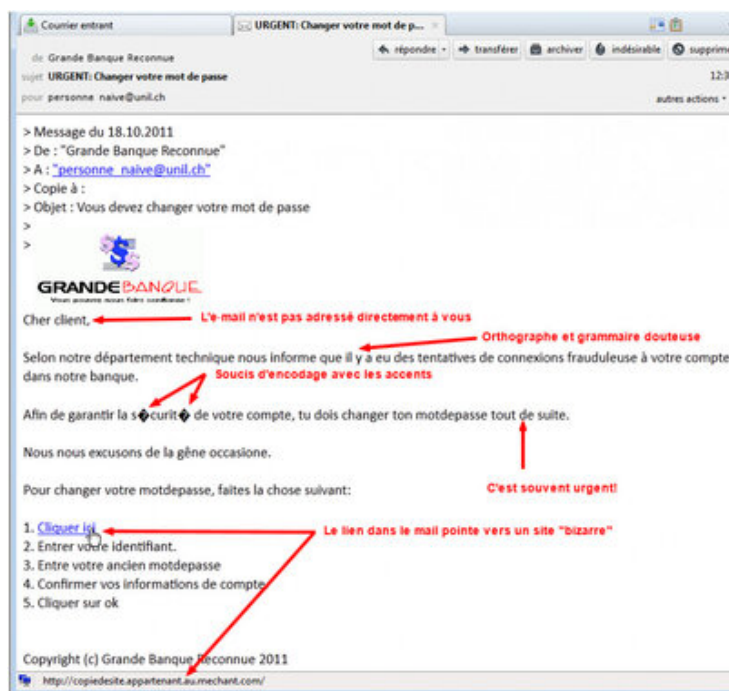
Courrier entrant | URGENT: Changer votre mot de p... ×

de Grande Banque Reconnue
sujet URGENT: Changer votre mot de passe
pour personne naive@unil.ch

répondre · transférer · archiver · indésirable · supprim
12:3
autres actions ·

> Message du 18.10.2011
> De : "Grande Banque Reconnue"
> A : "personne_naive@unil.ch"
> Copie à :
> Objet : Vous devez changer votre mot de passe
>
>

GRANDEBANQUE
Vous pouvez nous faire confiance !

Cher client,

L'e-mail n'est pas adressé directement à vous

Orthographe et grammaire douteuse

Selon notre département technique nous informe que il y a eu des tentatives de connexions frauduleuse à votre compte dans notre banque.

Soucis d'encodage avec les accents

Afin de garantir la s�curit� de votre compte, tu dois changer ton motdepasse tout de suite.

Nous nous excusons de la gêne occasione.

C'est souvent urgent!

Pour changer votre motdepasse, faites la chose suivant:

1. Cliquer ici
2. Entrer votre identifiant.
3. Entre votre ancien motdepasse
4. Confirmer vos informations de compte
5. Cliquer sur ok

Le lien dans le mail pointe vers un site "bizarre"

Copyright (c) Grande Banque Reconnue 2011

http://copiedesite.appartenant.au.mechant.com/